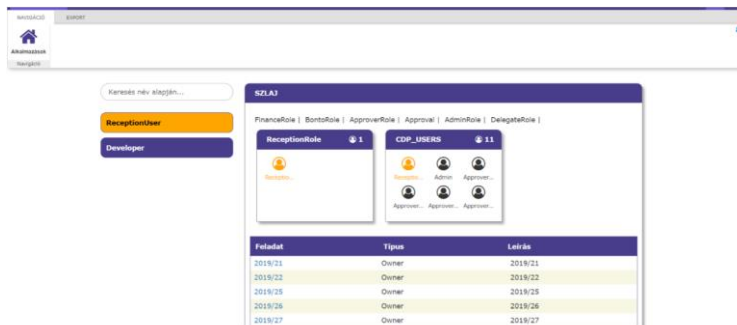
NAVIGÁCIÓ EXPORT

Alkalmazások
Navigáció

Keresés név alapján...

ReceptionUser

Developer

SZLAJ

FinanceRole | BontoRole | ApproverRole | Approval | AdminRole | DelegateRole |

ReceptionRole 1
Receptio...

CDP_USERS 11
Receptio... Admin Approver...
Approver... Approver... Approver...

| Feladat | Típus | Leírás |
|---|---|---|
| 2019/21 | Owner | 2019/21 |
| 2019/22 | Owner | 2019/22 |
| 2019/25 | Owner | 2019/25 |
| 2019/26 | Owner | 2019/26 |
| 2019/27 | Owner | 2019/27 |